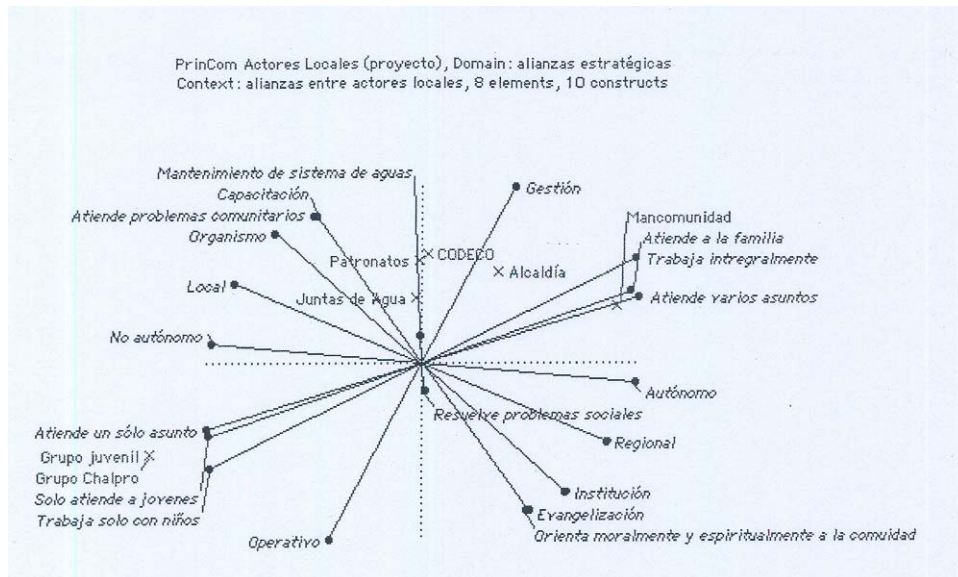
PrinCom Actores Locales (proyecto), Domain: alianzas estratégicas
Context: alianzas entre actores locales, 8 elements, 10 constructs

Mantenimiento de sistema de aguas
Capacitación
Atiende problemas comunitarios
Organismo
Gestión
Mancomunidad
Atiende a la familia
Trabaja intregralmente
Atiende varios asuntos
Patronatos
CODECO
Alcaldía
Local
Juntas de Agua
No autónomo
Autónomo
Resuelve problemas sociales
Regional
Atiende un sólo asunto
Grupo juvenil
Grupo Chalpro
Solo atiende a jovenes
Trabaja solo con niños
Institución
Evangelización
Orienta moralmente y espiritualmente a la comuidad
Operativo